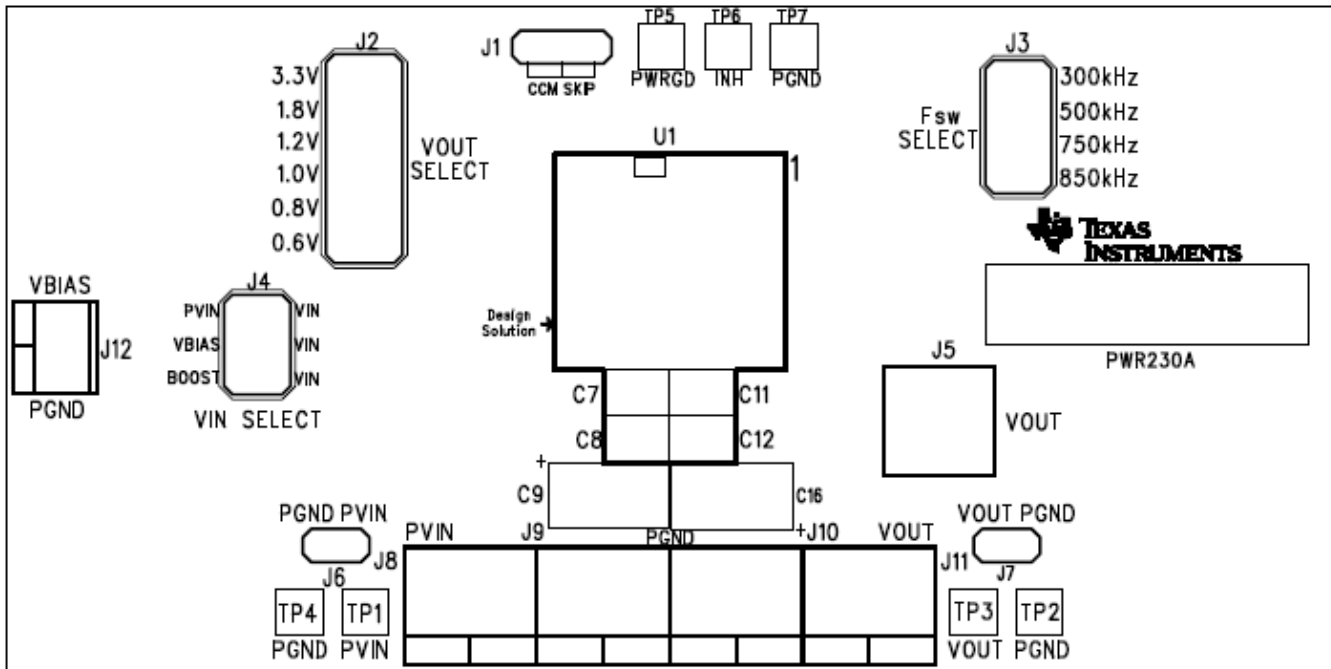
J2
3.3V
1.8V
1.2V
1.0V
0.8V
0.6V
VOUT SELECT

J1
CCM SKIP

TP5
PWRGD
TP6
INH
TP7
PGND

J3
Fsw SELECT
300kHz
500kHz
750kHz
850kHz

U1
1

TEXAS INSTRUMENTS

PWR230A

VBIAS
J12
PGND

J4
PVIN
VBIAS
BOOST
VIN
VIN
VIN
VIN SELECT

Design Solution

C7
C8
C11
C12

J5
VOUT

+
C9
C16

PGND PVIN
J6
J8
PVIN
J9
PGND
+J10
VOUT
J11
VOUT PGND
J7

TP4
PGND
TP1
PVIN
TP3
VOUT
TP2
PGND